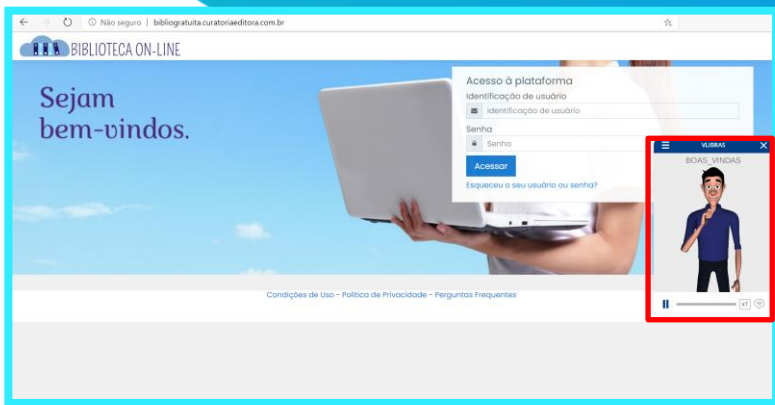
Não seguro | bibliogratuita.curatoriaeditora.com.br

BIBLIOTECA ON-LINE

Sejam bem-vindos.

Acesso à plataforma
Identificação de usuário
Identificação de usuário
Senha
Senha
Acessar
Esqueceu o seu usuário ou senha?

VLIBRAS
BOAS_VINDAS

Condições de Uso - Política de Privacidade - Perguntas Frequentes